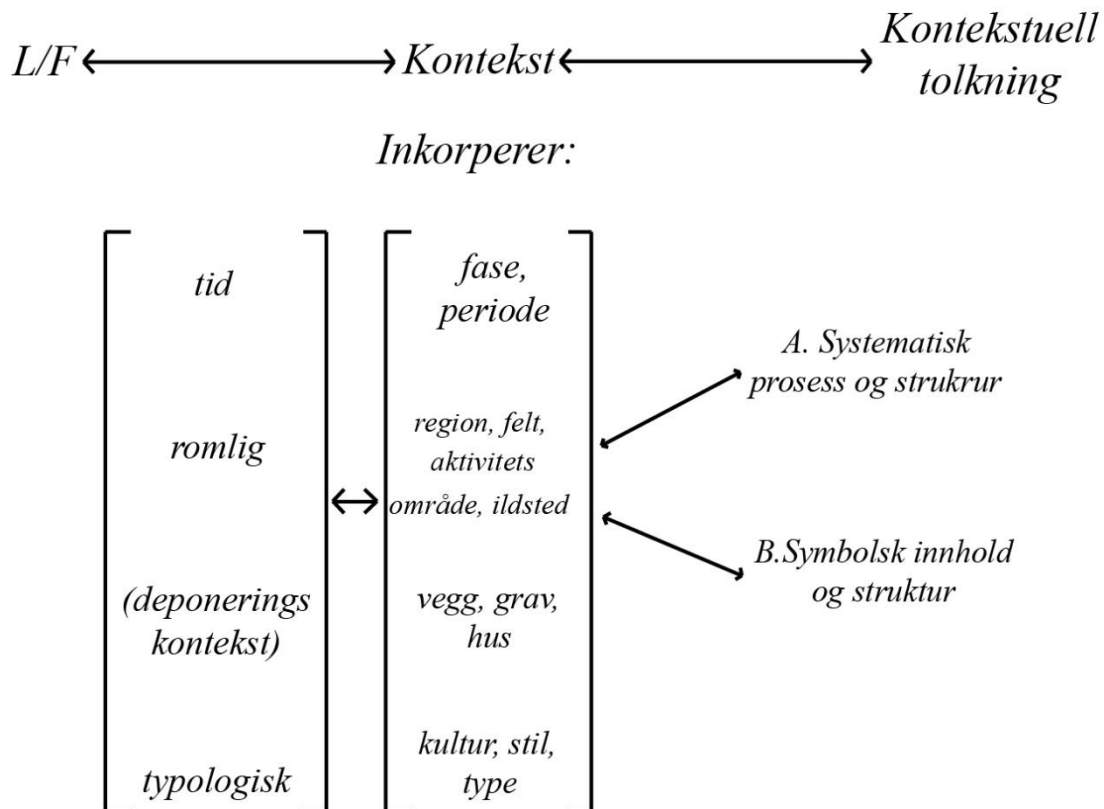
L/F ⟷ Kontekst ⟷ Kontekstuell tolkning

Inkorperer:

tid

romlig

(deponerings kontekst)

typologisk

⟷

fase, periode

region, felt, aktivitets område, ildsted

vegg, grav, hus

kultur, stil, type

A. Systematisk prosess og strukrur

B.Symbolsk innhold og struktur